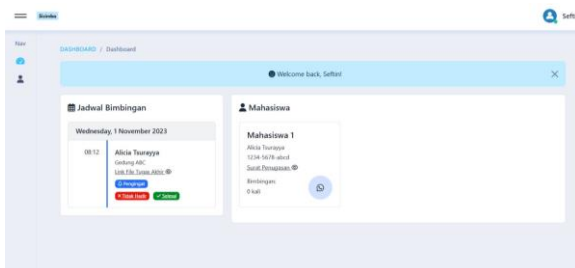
Bimbo

Seft

Nav

DASHBOARD / Dashboard

Welcome back, Seftin!

×

Jadwal Bimbingan

Wednesday, 1 November 2023

08:12

Alicia Tsurayya

Gedung ABC

Link File Tugas Akhir

Pengingat

Tidak Hadir

Selesai

Mahasiswa

Mahasiswa 1

Alicia Tsurayya

1234-5678-abcd

Surat Penugasan

Bimbingan

0 kali